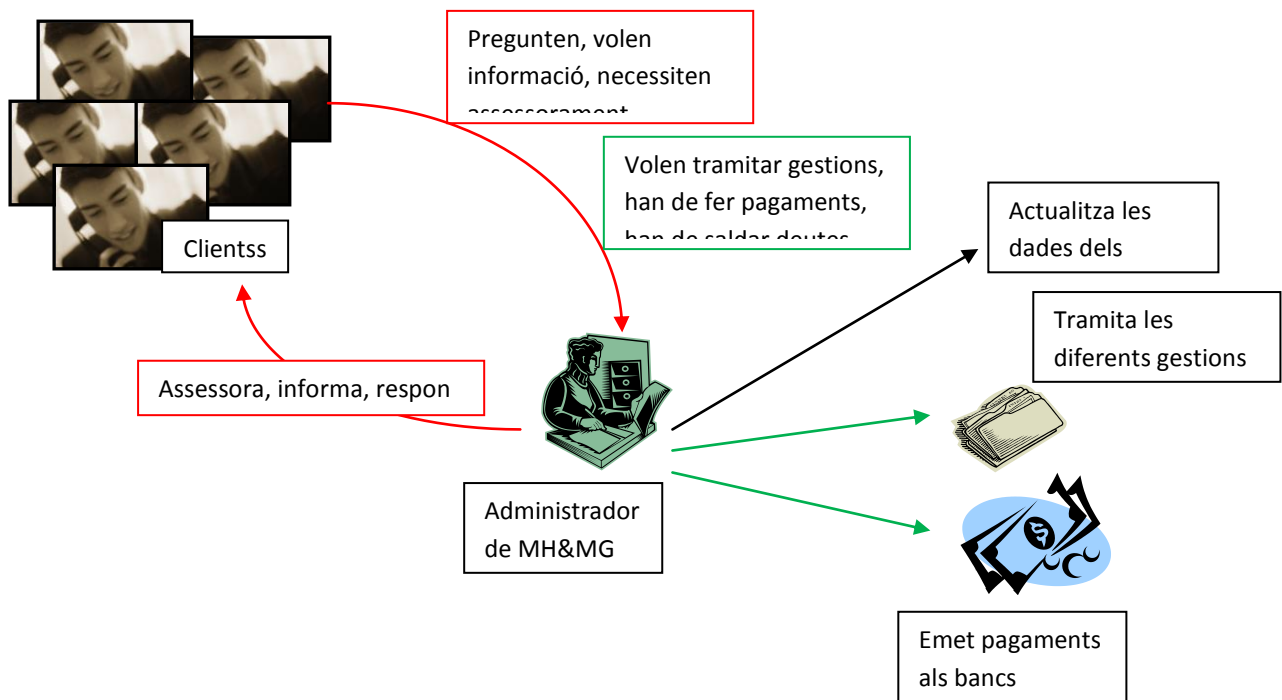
Pregunten, volen informació, necessiten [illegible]

Volen tramitar gestions, han de fer pagaments, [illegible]

Clientss

Actualitza les dades dels

Tramita les diferents gestions

Assessora, informa, respon

Administrador de MH&MG

Emet pagaments als bancs